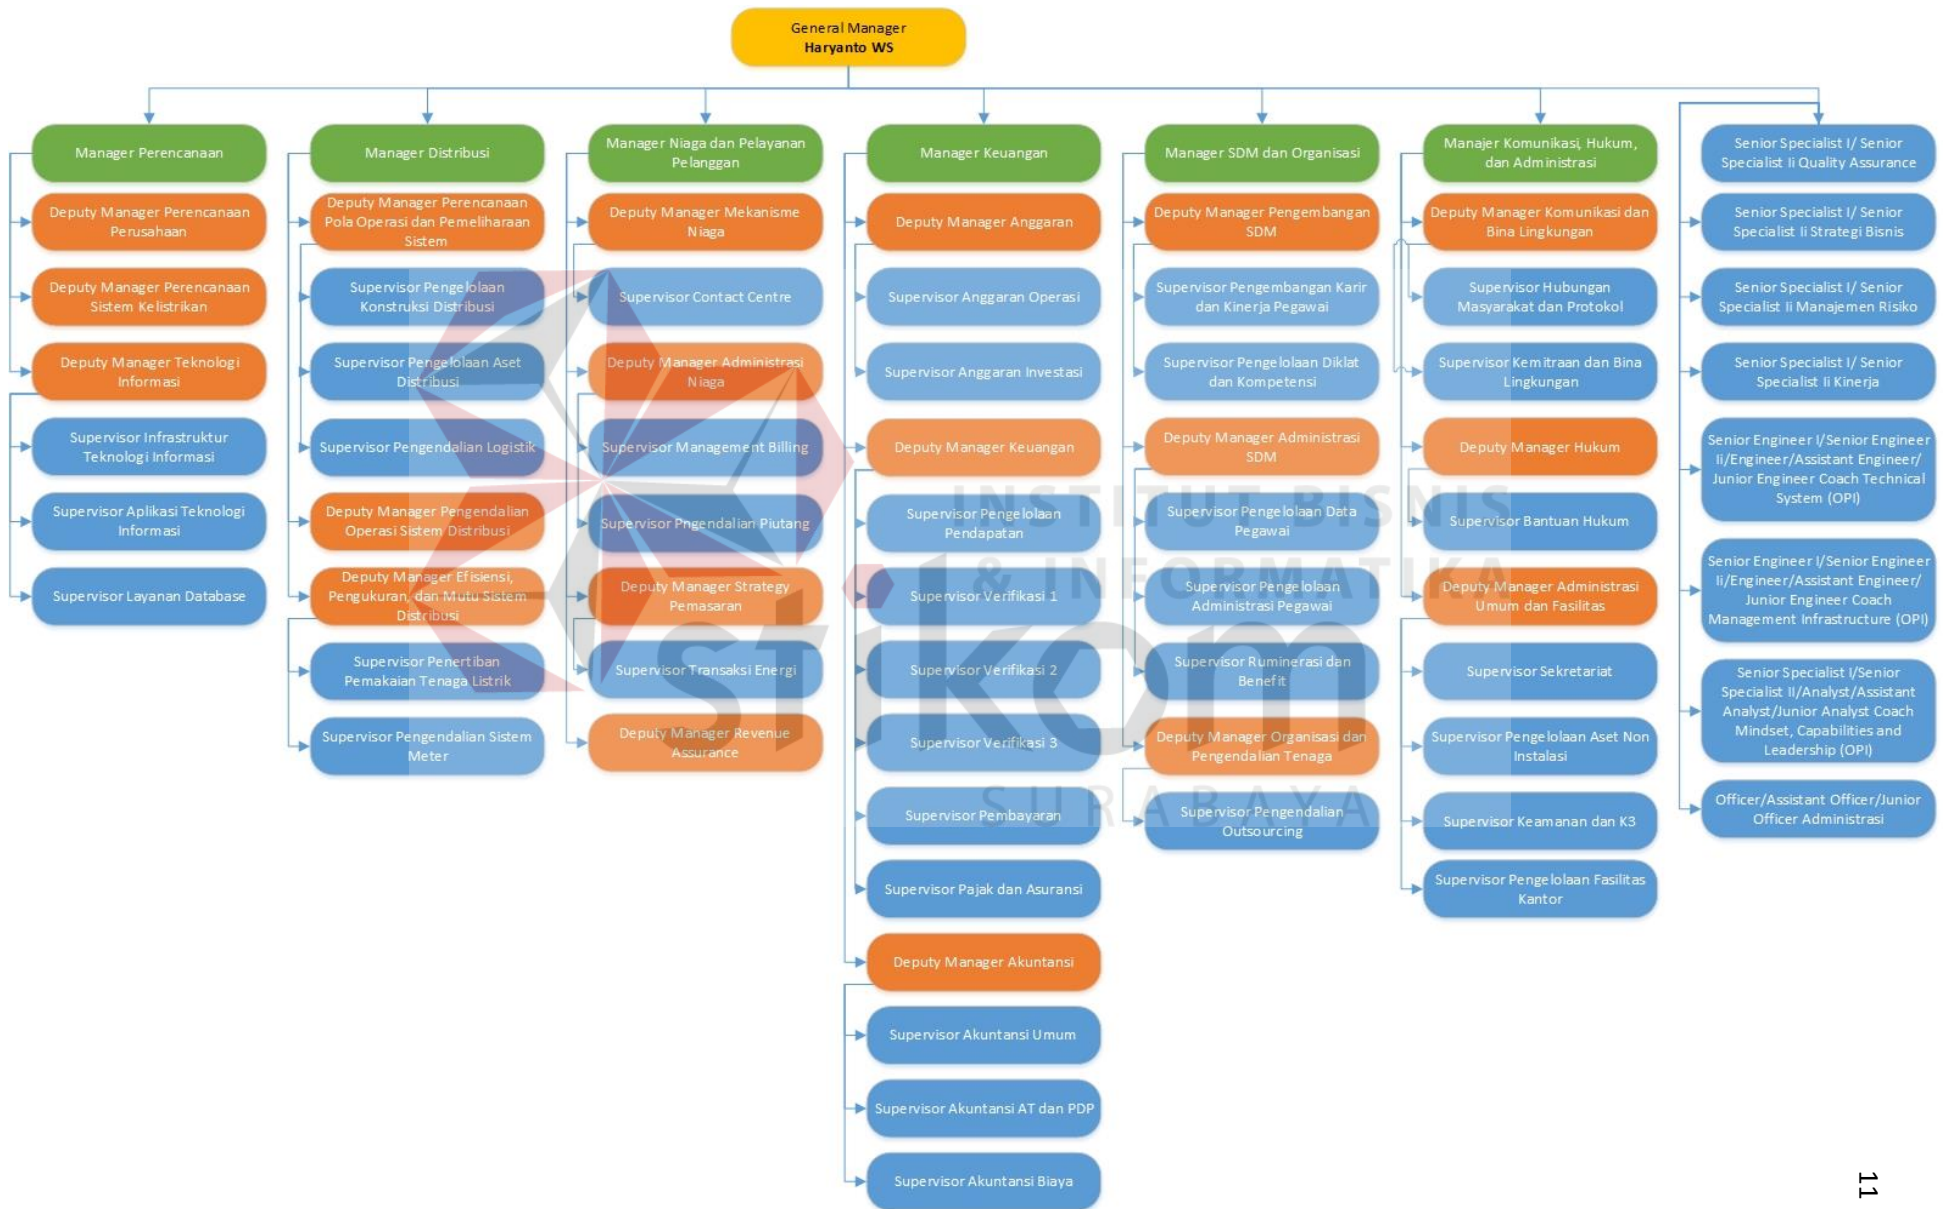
General Manager
Haryanto WS

Manager Perencanaan

Deputy Manager Perencanaan Perusahaan

Deputy Manager Perencanaan Sistem Kelistrikan

Deputy Manager Teknologi Informasi

Supervisor Infrastruktur Teknologi Informasi

Supervisor Aplikasi Teknologi Informasi

Supervisor Layanan Database

Manager Distribusi

Deputy Manager Perencanaan Pola Operasi dan Pemeliharaan Sistem

Supervisor Pengelolaan Konstruksi Distribusi

Supervisor Pengelolaan Aset Distribusi

Supervisor Pengendalian Logistik

Deputy Manager Pengendalian Operasi Sistem Distribusi

Deputy Manager Efisiensi, Pengukuran, dan Mutu Sistem Distribusi

Supervisor Penertiban Pemakaian Tenaga Listrik

Supervisor Pengendalian Sistem Meter

Manager Niaga dan Pelayanan Pelanggan

Deputy Manager Mekanisme Niaga

Supervisor Contact Centre

Deputy Manager Administrasi Niaga

Supervisor Management Billing

Supervisor Pengendalian Piutang

Deputy Manager Strategy Pemasaran

Supervisor Transaksi Energi

Deputy Manager Revenue Assurance

Manager Keuangan

Deputy Manager Anggaran

Supervisor Anggaran Operasi

Supervisor Anggaran Investasi

Deputy Manager Keuangan

Supervisor Pengelolaan Pendapatan

Supervisor Verifikasi 1

Supervisor Verifikasi 2

Supervisor Verifikasi 3

Supervisor Pembayaran

Supervisor Pajak dan Asuransi

Deputy Manager Akuntansi

Supervisor Akuntansi Umum

Supervisor Akuntansi AT dan PDP

Supervisor Akuntansi Biaya

Manager SDM dan Organisasi

Deputy Manager Pengembangan SDM

Supervisor Pengembangan Karir dan Kinerja Pegawai

Supervisor Pengelolaan Diklat dan Kompetensi

Deputy Manager Administrasi SDM

Supervisor Pengelolaan Data Pegawai

Supervisor Pengelolaan Administrasi Pegawai

Supervisor Ruminerasi dan Benefit

Deputy Manager Organisasi dan Pengendalian Tenaga

Supervisor Pengendalian Outsourcing

Manajer Komunikasi, Hukum, dan Administrasi

Deputy Manager Komunikasi dan Bina Lingkungan

Supervisor Hubungan Masyarakat dan Protokol

Supervisor Kemitraan dan Bina Lingkungan

Deputy Manager Hukum

Supervisor Bantuan Hukum

Deputy Manager Administrasi Umum dan Fasilitas

Supervisor Sekretariat

Supervisor Pengelolaan Aset Non Instalasi

Supervisor Keamanan dan K3

Supervisor Pengelolaan Fasilitas Kantor

Senior Specialist I/ Senior Specialist Ii Quality Assurance

Senior Specialist I/ Senior Specialist Ii Strategi Bisnis

Senior Specialist I/ Senior Specialist Ii Manajemen Risiko

Senior Specialist I/ Senior Specialist Ii Kinerja

Senior Engineer I/Senior Engineer Ii/Engineer/Assistant Engineer/ Junior Engineer Coach Technical System (OPI)

Senior Engineer I/Senior Engineer Ii/Engineer/Assistant Engineer/ Junior Engineer Coach Management Infrastructure (OPI)

Senior Specialist I/Senior Specialist II/Analyst/Assistant Analyst/Junior Analyst Coach Mindset, Capabilities and Leadership (OPI)

Officer/Assistant Officer/Junior Officer Administrasi

INSTITUT BISNIS & INFORMATIKA stikom SURABAYA

11